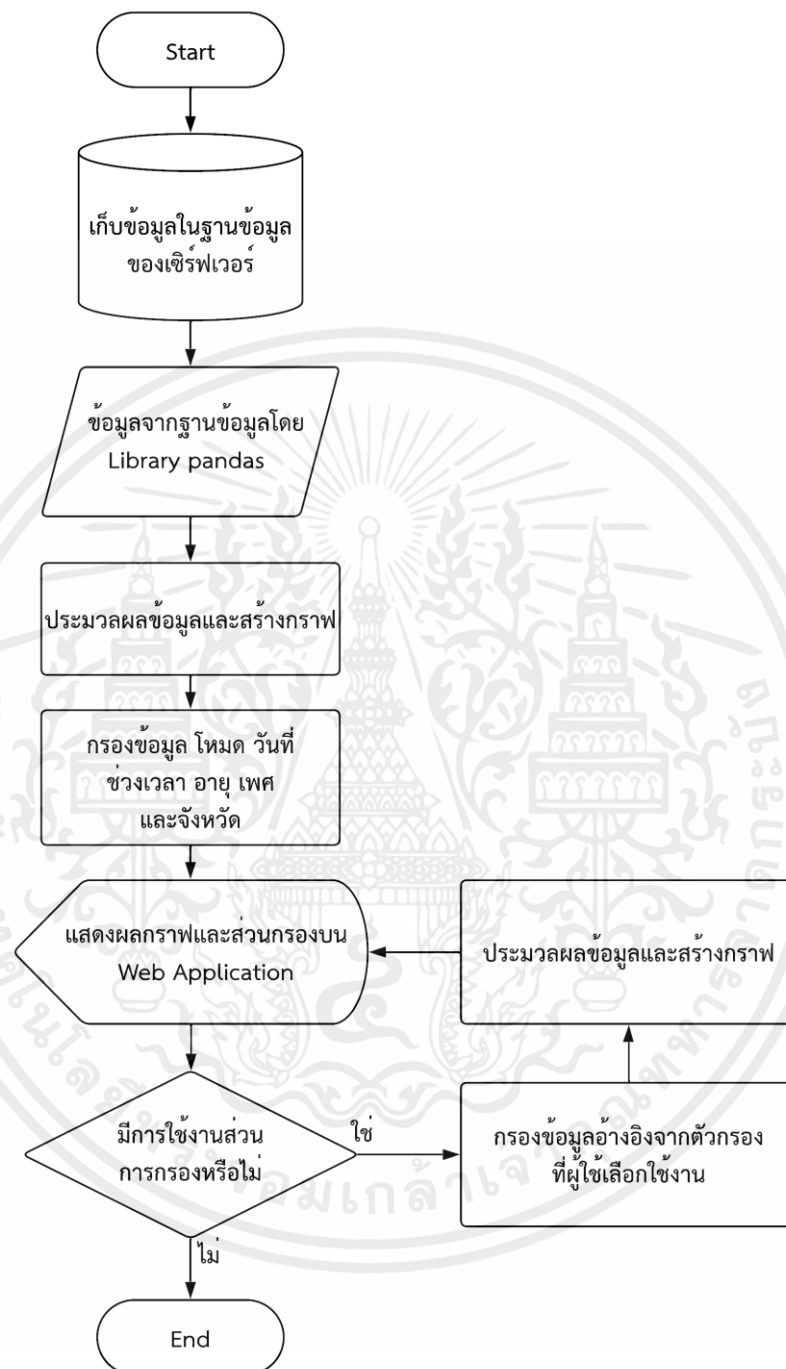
Start

เก็บข้อมูลในฐานข้อมูล ของเซิร์ฟเวอร์

ข้อมูลจากฐานข้อมูลโดย Library pandas

ประมวลผลข้อมูลและสร้างกราฟ

กรองข้อมูล โหมด วันที่ ช่วงเวลา อายุ เพศ และจังหวัด

แสดงผลกราฟและส่วนกรองบน Web Application

ประมวลผลข้อมูลและสร้างกราฟ

มีการใช้งานส่วนการกรองหรือไม่

ใช่

กรองข้อมูลอ้างอิงจากตัวกรองที่ผู้ใช้เลือกใช้งาน

ไม่

End